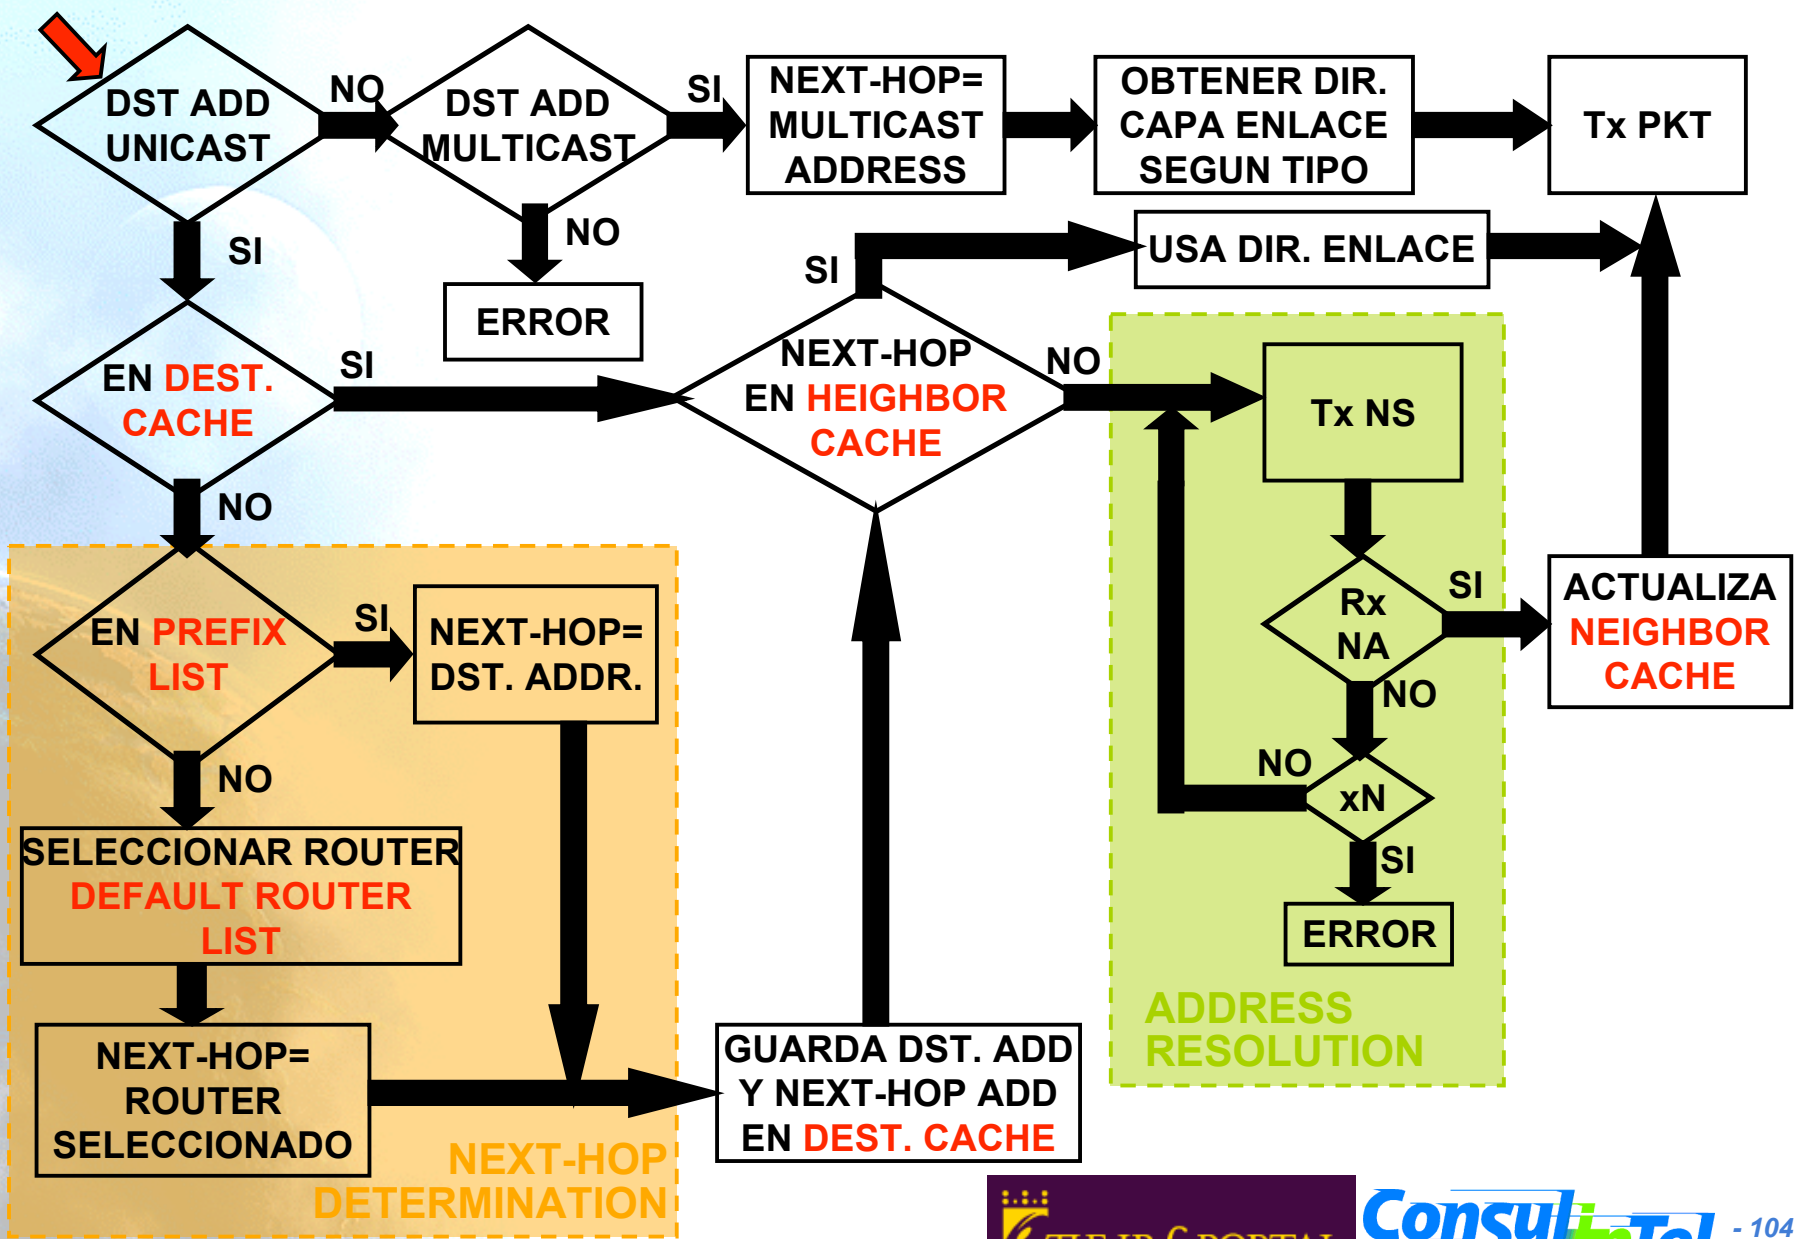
DST ADD UNICAST

NO

DST ADD MULTICAST

SI

NEXT-HOP= MULTICAST ADDRESS

OBTENER DIR. CAPA ENLACE SEGUN TIPO

Tx PKT

SI

NO

ERROR

SI

USA DIR. ENLACE

EN DEST. CACHE

SI

NEXT-HOP EN HEIGHBOR CACHE

NO

Tx NS

NO

EN PREFIX LIST

SI

NEXT-HOP= DST. ADDR.

Rx NA

SI

ACTUALIZA NEIGHBOR CACHE

NO

NO

NO

xN

SI

SELECCIONAR ROUTER DEFAULT ROUTER LIST

ERROR

ADDRESS RESOLUTION

NEXT-HOP= ROUTER SELECCIONADO

GUARDA DST. ADD Y NEXT-HOP ADD EN DEST. CACHE

NEXT-HOP DETERMINATION

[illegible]

Consul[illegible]Tel

- 104